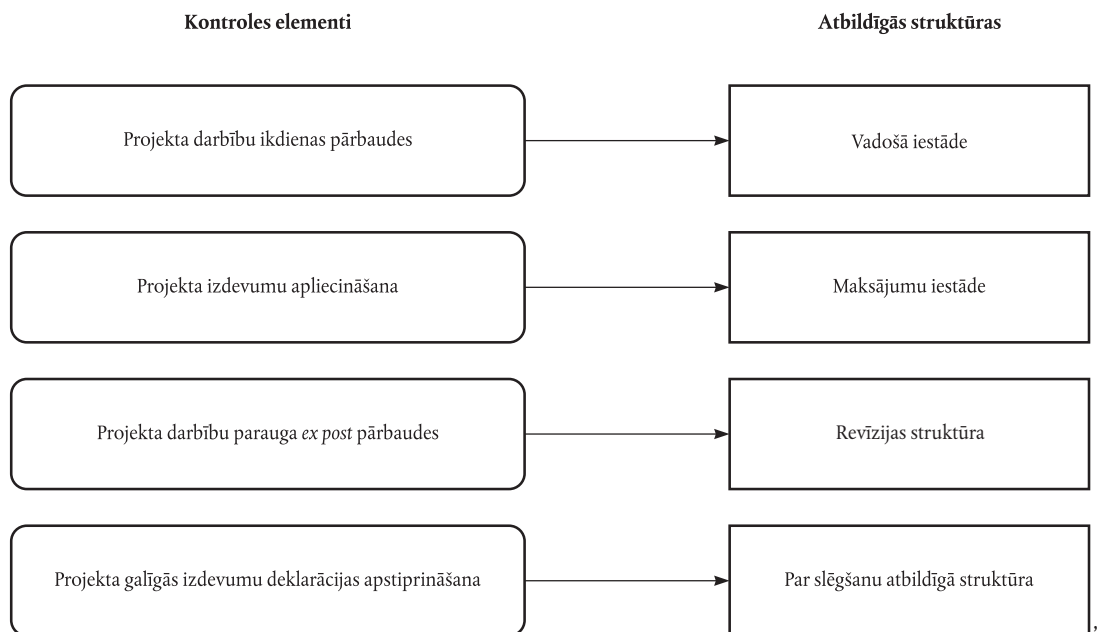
**Kontroles elementi**

**Atbildīgās struktūras**

Projekta darbību ikdienas pārbaudes

Vadošā iestāde

Projekta izdevumu apliecināšana

Maksājumu iestāde

Projekta darbību parauga *ex post* pārbaudes

Revīzijas struktūra

Projekta galīgās izdevumu deklarācijas apstiprināšana

Par slēgšanu atbildīgā struktūra

,